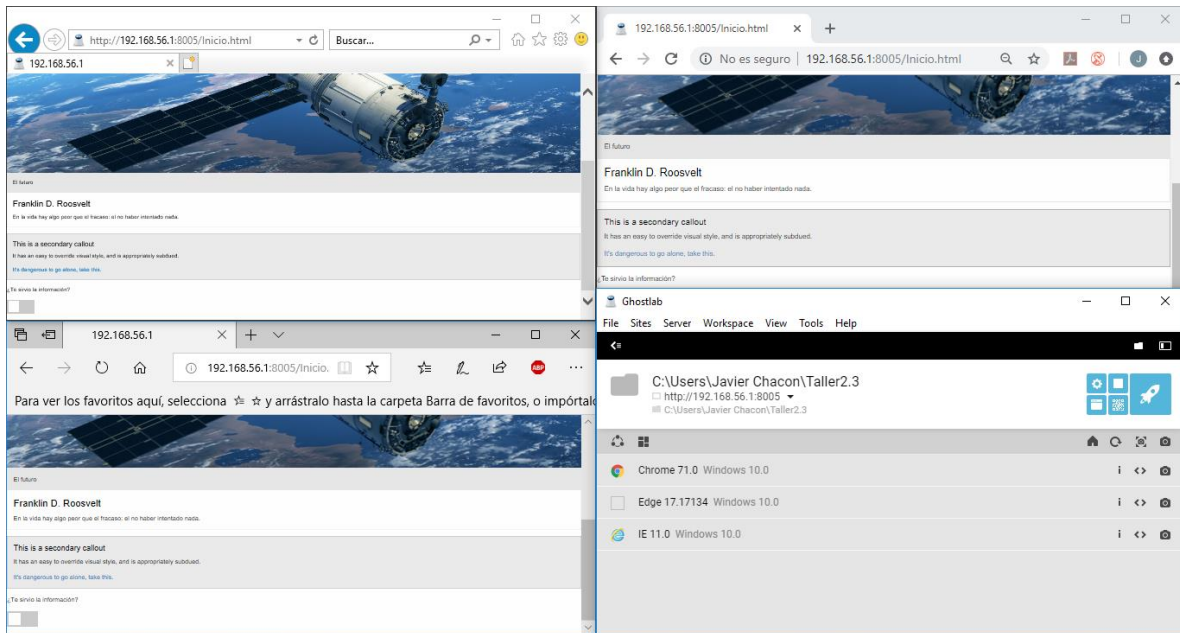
http://192.168.56.1:8005/Inicio.html
Buscar...
192.168.56.1

El futuro

Franklin D. Roosvelt

En la vida hay algo peor que el fracaso: el no haber intentado nada.

This is a secondary callout

It has an easy to override visual style, and is appropriately subdued.

It's dangerous to go alone, take this.

¿Te sirvio la información?

192.168.56.1:8005/Inicio.html
No es seguro | 192.168.56.1:8005/Inicio.html

El futuro

Franklin D. Roosvelt

En la vida hay algo peor que el fracaso: el no haber intentado nada.

This is a secondary callout

It has an easy to override visual style, and is appropriately subdued.

It's dangerous to go alone, take this.

¿Te sirvio la información?

192.168.56.1
192.168.56.1:8005/Inicio.

Para ver los favoritos aquí, selecciona ☆ y arrástralo hasta la carpeta Barra de favoritos, o impórtalo

El futuro

Franklin D. Roosvelt

En la vida hay algo peor que el fracaso: el no haber intentado nada.

This is a secondary callout

It has an easy to override visual style, and is appropriately subdued.

It's dangerous to go alone, take this.

¿Te sirvio la información?

Ghostlab

File Sites Server Workspace View Tools Help

C:\Users\Javier Chacon\Taller2.3
http://192.168.56.1:8005
C:\Users\Javier Chacon\Taller2.3

Chrome 71.0 Windows 10.0
Edge 17.17134 Windows 10.0
IE 11.0 Windows 10.0